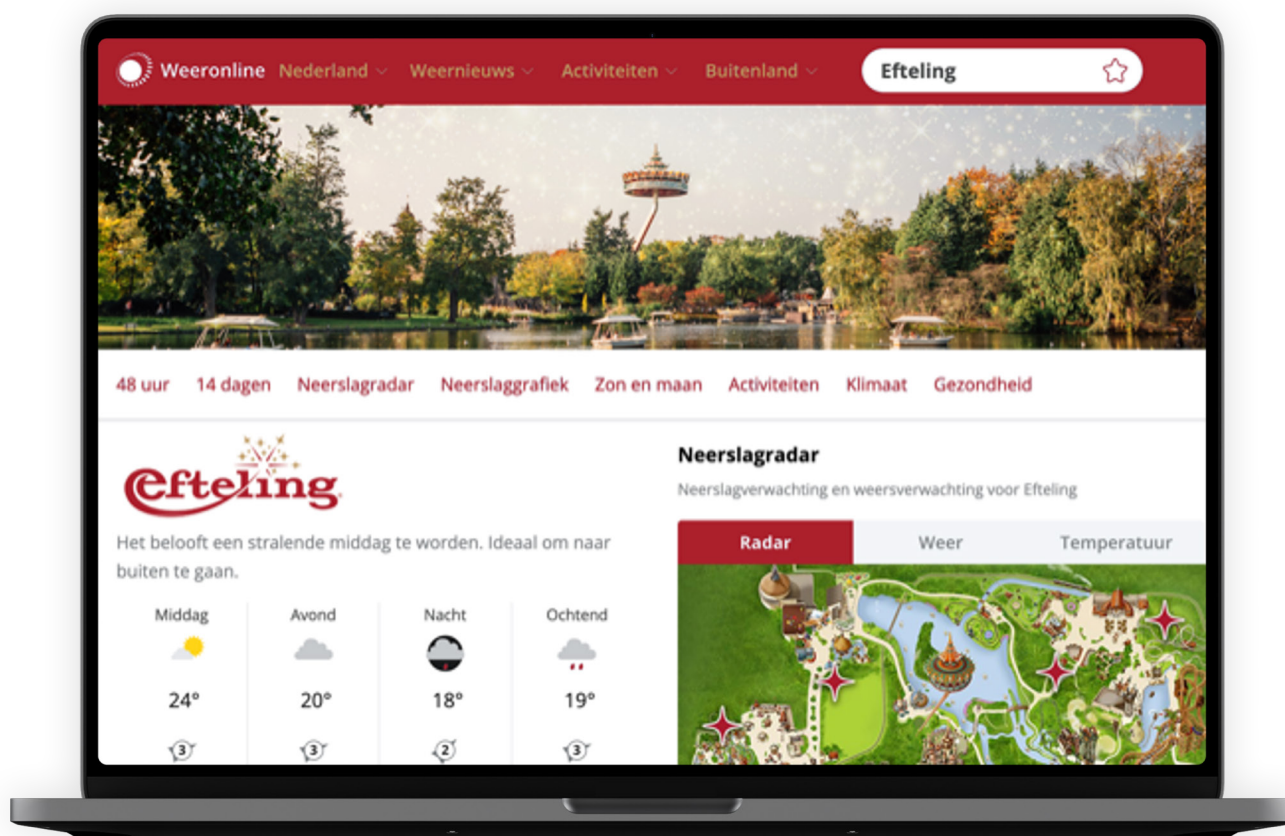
Weeronline Nederland Weernieuws Activiteiten Buitenland

Efteling

48 uur 14 dagen Neerslagradar Neerslaggrafiek Zon en maan Activiteiten Klimaat Gezondheid

Efteling

Het belooft een stralende middag te worden. Ideaal om naar buiten te gaan.

| Middag | Avond | Nacht | Ochtend |
|---|---|---|---|
| 24° | 20° | 18° | 19° |
| 3 | 3 | 2 | 3 |

Neerslagradar

Neerslagverwachting en weersverwachting voor Efteling

Radar Weer Temperatuur